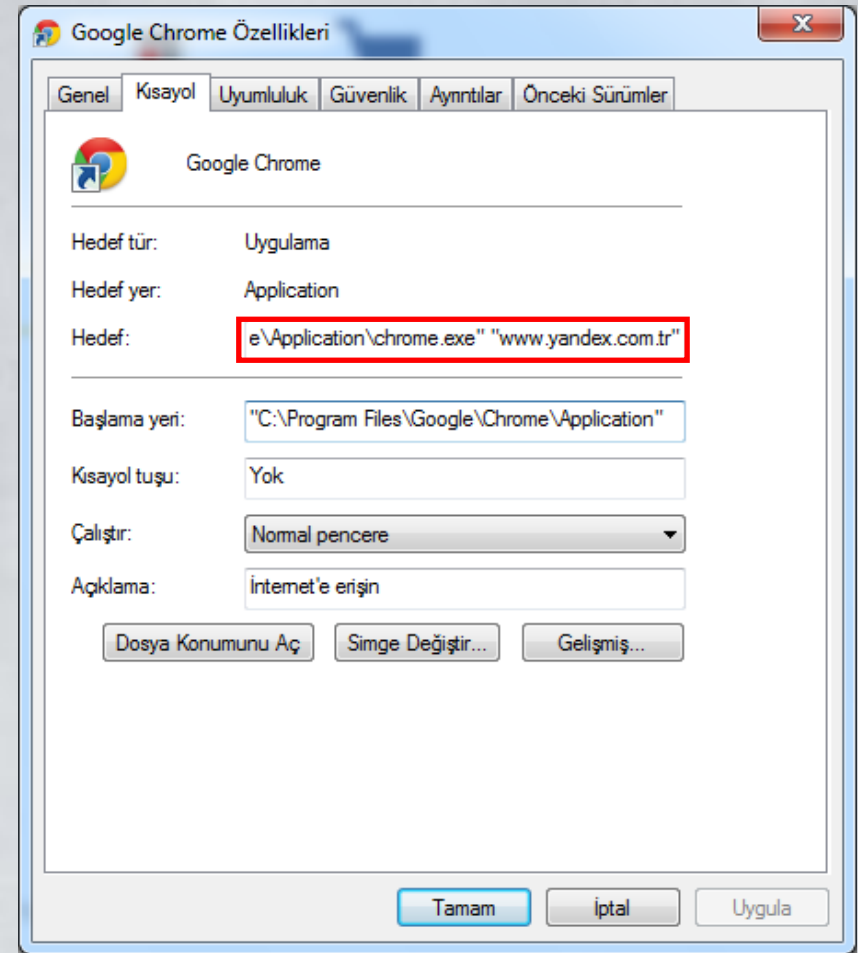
Google Chrome Özellikleri

Genel | Kısayol | Uyumluluk | Güvenlik | Ayrıntılar | Önceki Sürümler

Google Chrome

Hedef tür: Uygulama

Hedef yer: Application

Hedef: e\Application\chrome.exe" "www.yandex.com.tr"

Başlama yeri: "C:\Program Files\Google\Chrome\Application"

Kısayol tuşu: Yok

Çalıştır: Normal pencere

Açıklama: İnternet'e erişin

Dosya Konumunu Aç | Simge Değiştir... | Gelişmiş...

Tamam | İptal | Uygula